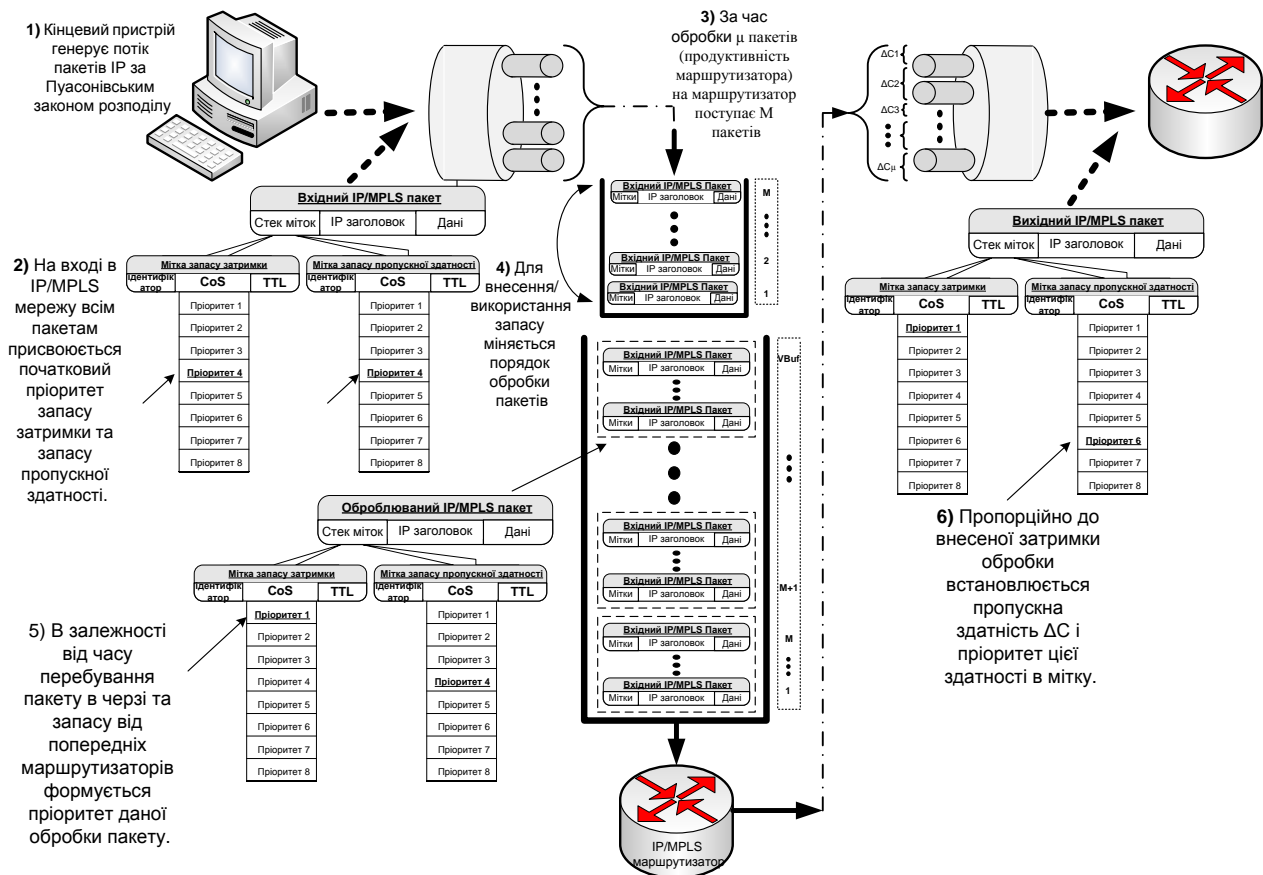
**1)** Кінцевий пристрій генерує потік пакетів IP за Пуасонівським законом розподілу

**3)** За час обробки μ пакетів (продуктивність маршрутизатора) на маршрутизатор поступає M пакетів

ΔC1
ΔC2
ΔC3
ΔCμ

Вхідний IP/MPLS пакет

| Стек міток | IP заголовок | Дані |
|---|---|---|

Мітка запасу затримки

| Ідентифікатор | CoS | TTL |
|---|---|---|

Пріоритет 1
Пріоритет 2
Пріоритет 3
Пріоритет 4
Пріоритет 5
Пріоритет 6
Пріоритет 7
Пріоритет 8

Мітка запасу пропускної здатності

| Ідентифікатор | CoS | TTL |
|---|---|---|

Пріоритет 1
Пріоритет 2
Пріоритет 3
Пріоритет 4
Пріоритет 5
Пріоритет 6
Пріоритет 7
Пріоритет 8

**2)** На вході в IP/MPLS мережу всім пакетам присвоюється початковий пріоритет запасу затримки та запасу пропускної здатності.

Вхідний IP/MPLS Пакет
Мітки | IP заголовок | Дані
Вхідний IP/MPLS Пакет
Мітки | IP заголовок | Дані
Вхідний IP/MPLS Пакет
Мітки | IP заголовок | Дані

M
2
1

**4)** Для внесення/ використання запасу міняється порядок обробки пакетів

VBuf

Вхідний IP/MPLS Пакет
Мітки | IP заголовок | Дані
Вхідний IP/MPLS Пакет
Мітки | IP заголовок | Дані
Вхідний IP/MPLS Пакет
Мітки | IP заголовок | Дані
Вхідний IP/MPLS Пакет
Мітки | IP заголовок | Дані
Вхідний IP/MPLS Пакет
Мітки | IP заголовок | Дані
Вхідний IP/MPLS Пакет
Мітки | IP заголовок | Дані

M+1
M
1

Вихідний IP/MPLS пакет

| Стек міток | IP заголовок | Дані |
|---|---|---|

Мітка запасу затримки

| Ідентифікатор | CoS | TTL |
|---|---|---|

Пріоритет 1
Пріоритет 2
Пріоритет 3
Пріоритет 4
Пріоритет 5
Пріоритет 6
Пріоритет 7
Пріоритет 8

Мітка запасу пропускної здатності

| Ідентифікатор | CoS | TTL |
|---|---|---|

Пріоритет 1
Пріоритет 2
Пріоритет 3
Пріоритет 4
Пріоритет 5
Пріоритет 6
Пріоритет 7
Пріоритет 8

**6)** Пропорційно до внесеної затримки обробки встановлюється пропускна здатність ΔC і пріоритет цієї здатності в мітку.

Оброблюваний IP/MPLS пакет

| Стек міток | IP заголовок | Дані |
|---|---|---|

Мітка запасу затримки

| Ідентифікатор | CoS | TTL |
|---|---|---|

Пріоритет 1
Пріоритет 2
Пріоритет 3
Пріоритет 4
Пріоритет 5
Пріоритет 6
Пріоритет 7
Пріоритет 8

Мітка запасу пропускної здатності

| Ідентифікатор | CoS | TTL |
|---|---|---|

Пріоритет 1
Пріоритет 2
Пріоритет 3
Пріоритет 4
Пріоритет 5
Пріоритет 6
Пріоритет 7
Пріоритет 8

5) В залежності від часу перебування пакету в черзі та запасу від попередніх маршрутизаторів формується пріоритет даної обробки пакету.

IP/MPLS маршрутизатор